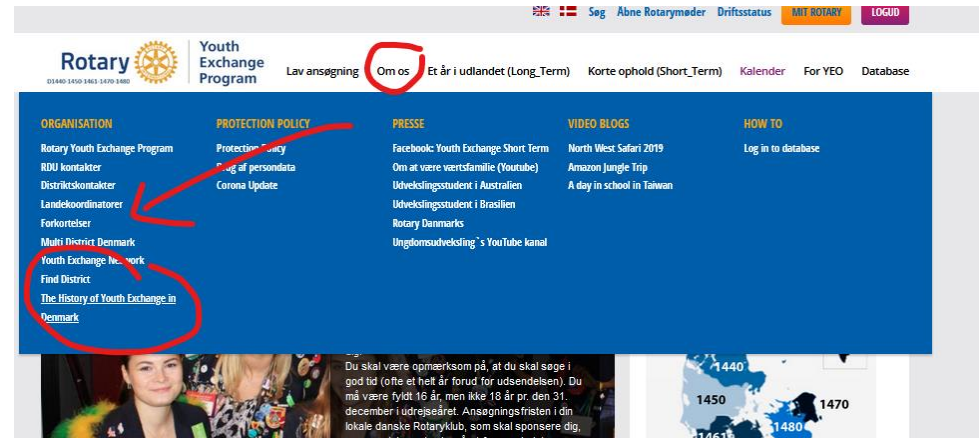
Søg Åbne Rotarymøder Driftsstatus MIT ROTARY LOGUD

Rotary D1440-1450-1461-1470-1480 Youth Exchange Program

Lav ansøgning Om os Et år i udlandet (Long_Term) Korte ophold (Short_Term) Kalender For YEO Database

ORGANISATION
Rotary Youth Exchange Program
RDU kontakter
Distriktskontakter
Landekoordinatorer
Forkortelser
Multi District Denmark
Youth Exchange Network
Find District
The History of Youth Exchange in Denmark

PROTECTION POLICY
Protection Policy
Brug af persondata
Corona Update

PRESSE
Facebook: Youth Exchange Short Term
Om at være værtsfamilie (Youtube)
Udvekslingsstudent i Australien
Udvekslingsstudent i Brasilien
Rotary Danmarks
Ungdomsudveksling`s YouTube kanal

VIDEO BLOGS
North West Safari 2019
Amazon Jungle Trip
A day in school in Taiwan

HOW TO
Log in to database

Du skal være opmærksom på, at du skal søge i god tid (ofte et helt år forud for udsendelsen). Du må være fyldt 16 år, men ikke 18 år pr. den 31. december i udrejseåret. Ansøgningsfristen i din lokale danske Rotaryklub, som skal sponsere dig,

1440
1450
1470
1461
1480